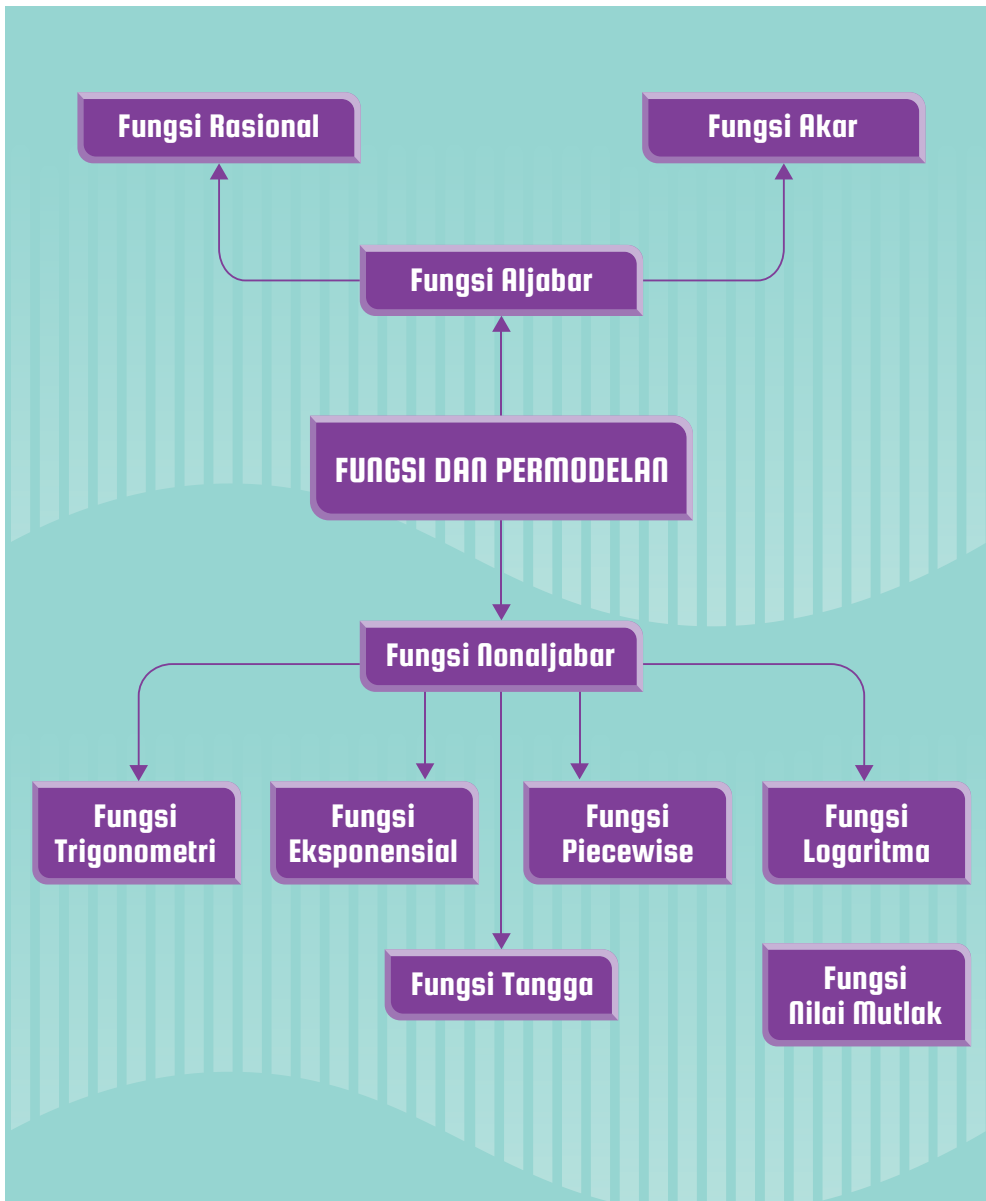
Fungsi Rasional

Fungsi Akar

Fungsi Aljabar

FUNGSI DAN PERMODELAN

Fungsi Nonaljabar

Fungsi Trigonometri

Fungsi Eksponensial

Fungsi Piecewise

Fungsi Logaritma

Fungsi Tangga

Fungsi Nilai Mutlak